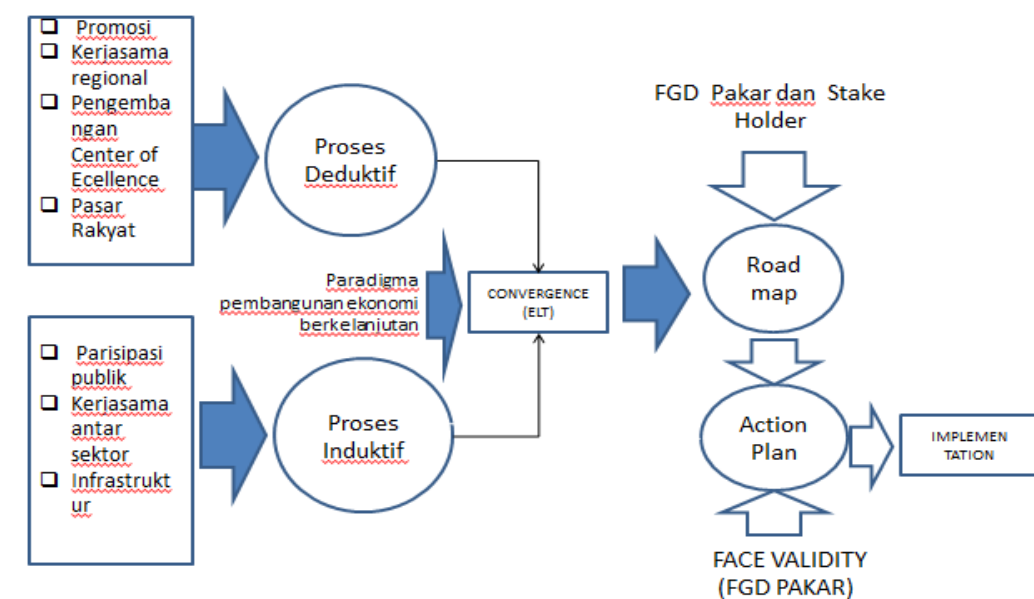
- Promosi
- Kerjasama regional
- Pengembangan Center of Ecellence
- Pasar Rakyat

Proses Deduktif

Paradigma pembangunan ekonomi berkelanjutan

CONVERGENCE (ELT)

FGD Pakar dan Stake Holder

Road map

Action Plan

IMPLEMENTATION

FACE VALIDITY (FGD PAKAR)

- Parisipasi publik
- Kerjasama antar sektor
- Infrastruktur

Proses Induktif